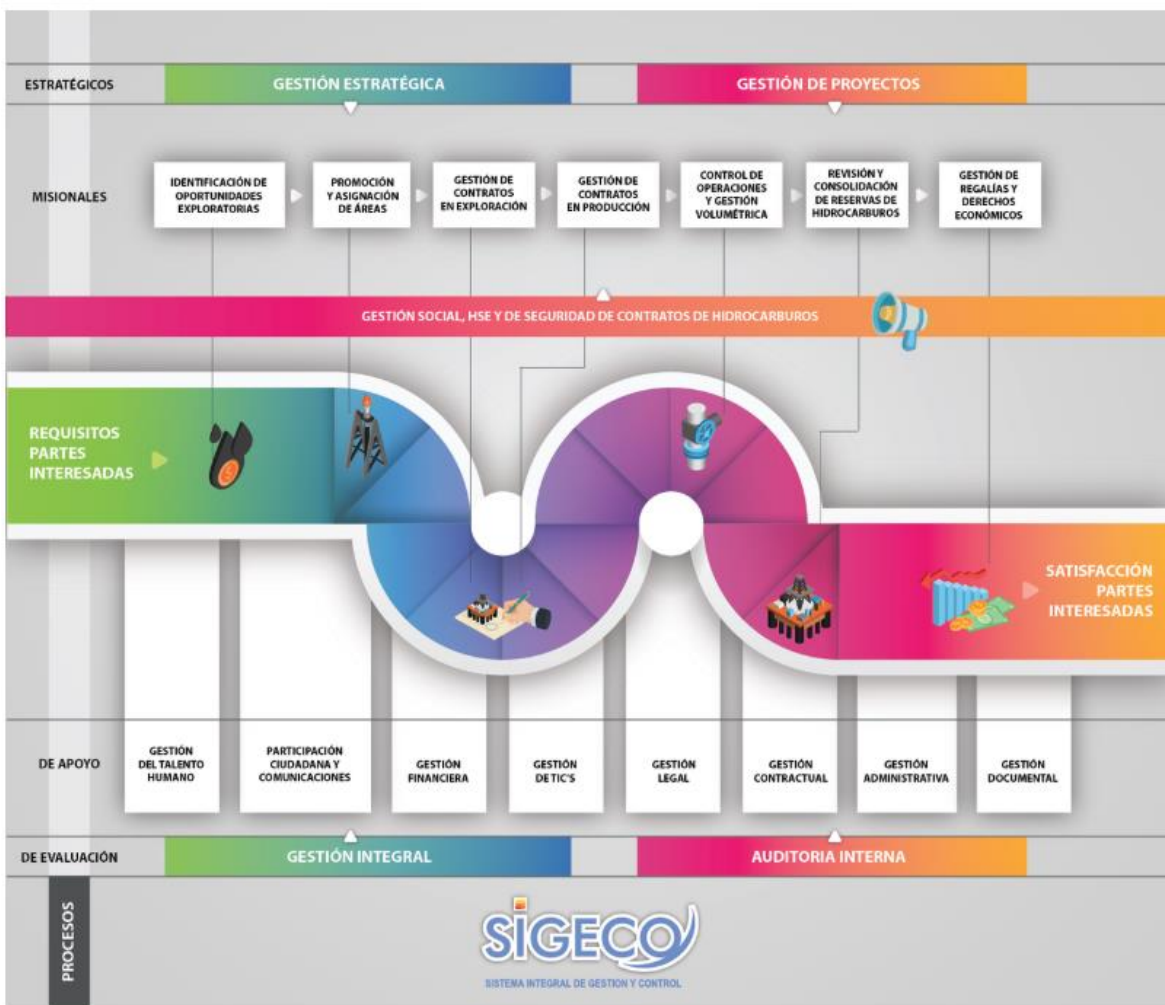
ESTRATÉGICOS

GESTIÓN ESTRATÉGICA

GESTIÓN DE PROYECTOS

MISIONALES

IDENTIFICACIÓN DE OPORTUNIDADES EXPLORATORIAS

PROMOCIÓN Y ASIGNACIÓN DE ÁREAS

GESTIÓN DE CONTRATOS EN EXPLORACIÓN

GESTIÓN DE CONTRATOS EN PRODUCCIÓN

CONTROL DE OPERACIONES Y GESTIÓN VOLUMÉTRICA

REVISIÓN Y CONSOLIDACIÓN DE RESERVAS DE HIDROCARBUROS

GESTIÓN DE REGALÍAS Y DERECHOS ECONÓMICOS

GESTIÓN SOCIAL, HSE Y DE SEGURIDAD DE CONTRATOS DE HIDROCARBUROS

REQUISITOS PARTES INTERESADAS

SATISFACCIÓN PARTES INTERESADAS

DE APOYO

GESTIÓN DEL TALENTO HUMANO

PARTICIPACIÓN CIUDADANA Y COMUNICACIONES

GESTIÓN FINANCIERA

GESTIÓN DE TIC'S

GESTIÓN LEGAL

GESTIÓN CONTRACTUAL

GESTIÓN ADMINISTRATIVA

GESTIÓN DOCUMENTAL

DE EVALUACIÓN

GESTIÓN INTEGRAL

AUDITORIA INTERNA

PROCESOS

SIGECO

SISTEMA INTEGRAL DE GESTION Y CONTROL